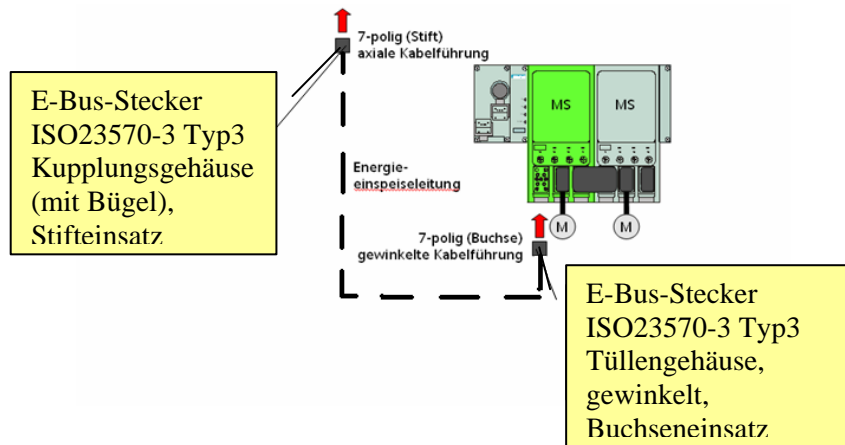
7-polig (Stift)
axiale Kabelführung

E-Bus-Stecker
ISO23570-3 Typ3
Kupplungsgehäuse
(mit Bügel),
Stifteinsatz

MS

MS

Energie-
einspeiseleitung

M

M

7-polig (Buchse)
gewinkelte Kabelführung

E-Bus-Stecker
ISO23570-3 Typ3
Tüllengehäuse,
gewinkelt,
Buchseneinsatz